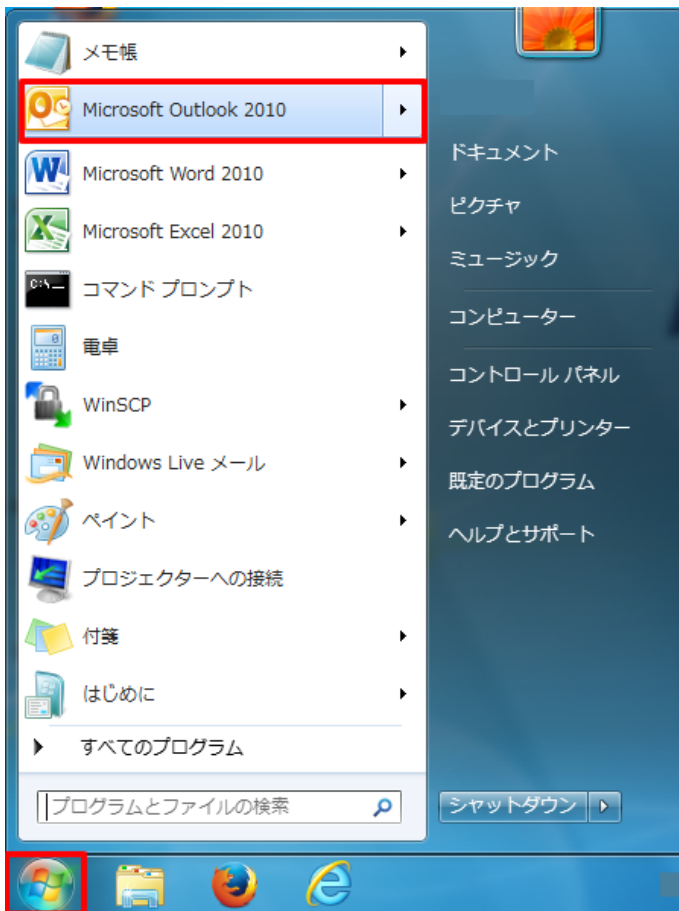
メモ帳
Microsoft Outlook 2010
Microsoft Word 2010
Microsoft Excel 2010
コマンド プロンプト
電卓
WinSCP
Windows Live メール
ペイント
プロジェクターへの接続
付箋
はじめに
すべてのプログラム
プログラムとファイルの検索

ドキュメント
ピクチャ
ミュージック
コンピューター
コントロール パネル
デバイスとプリンター
既定のプログラム
ヘルプとサポート
シャットダウン